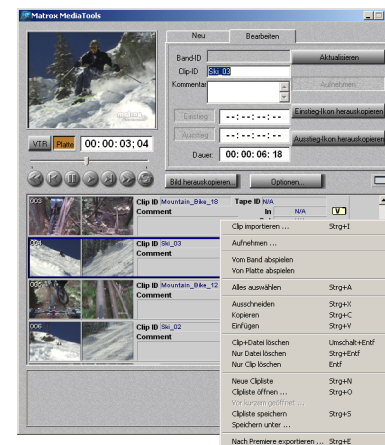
Matrox MediaTools

Neu
Bearbeiten

Band-ID
Clip-ID Ski_03
Kommentar
Aktualisieren
Aufnehmen

Einstieg
--:--:--:--
Einstieg/Ausstieg herauskopieren
Ausstieg
--:--:--:--
Ausstieg/Einstieg herauskopieren

VTR
Platte
00:00:03;04
Dauer
00:00:06:18

Bild herauskopieren...
Optionen...

003
Clip ID Mountain_Bike_18
Comment
Tape ID N/A
In N/A

004
Clip ID Ski_03
Comment

005
Clip ID Mountain_Bike_12
Comment

006
Clip ID Ski_02
Comment

Clip importieren ... Strg+I
Aufnehmen ...
Vom Band abspielen
Von Platte abspielen
Alles auswählen Strg+A
Ausschneiden Strg+X
Kopieren Strg+C
Einfügen Strg+V
Clip+Datei löschen Umschalt+Entf
Nur Datei löschen Strg+Entf
Nur Clip löschen Entf
Neue Clipliste Strg+N
Clipliste öffnen ... Strg+O
Vor kurzem geöffnet ...
Clipliste speichern Strg+S
Speichern unter ...
Nach Premiere exportieren ... Strg+E